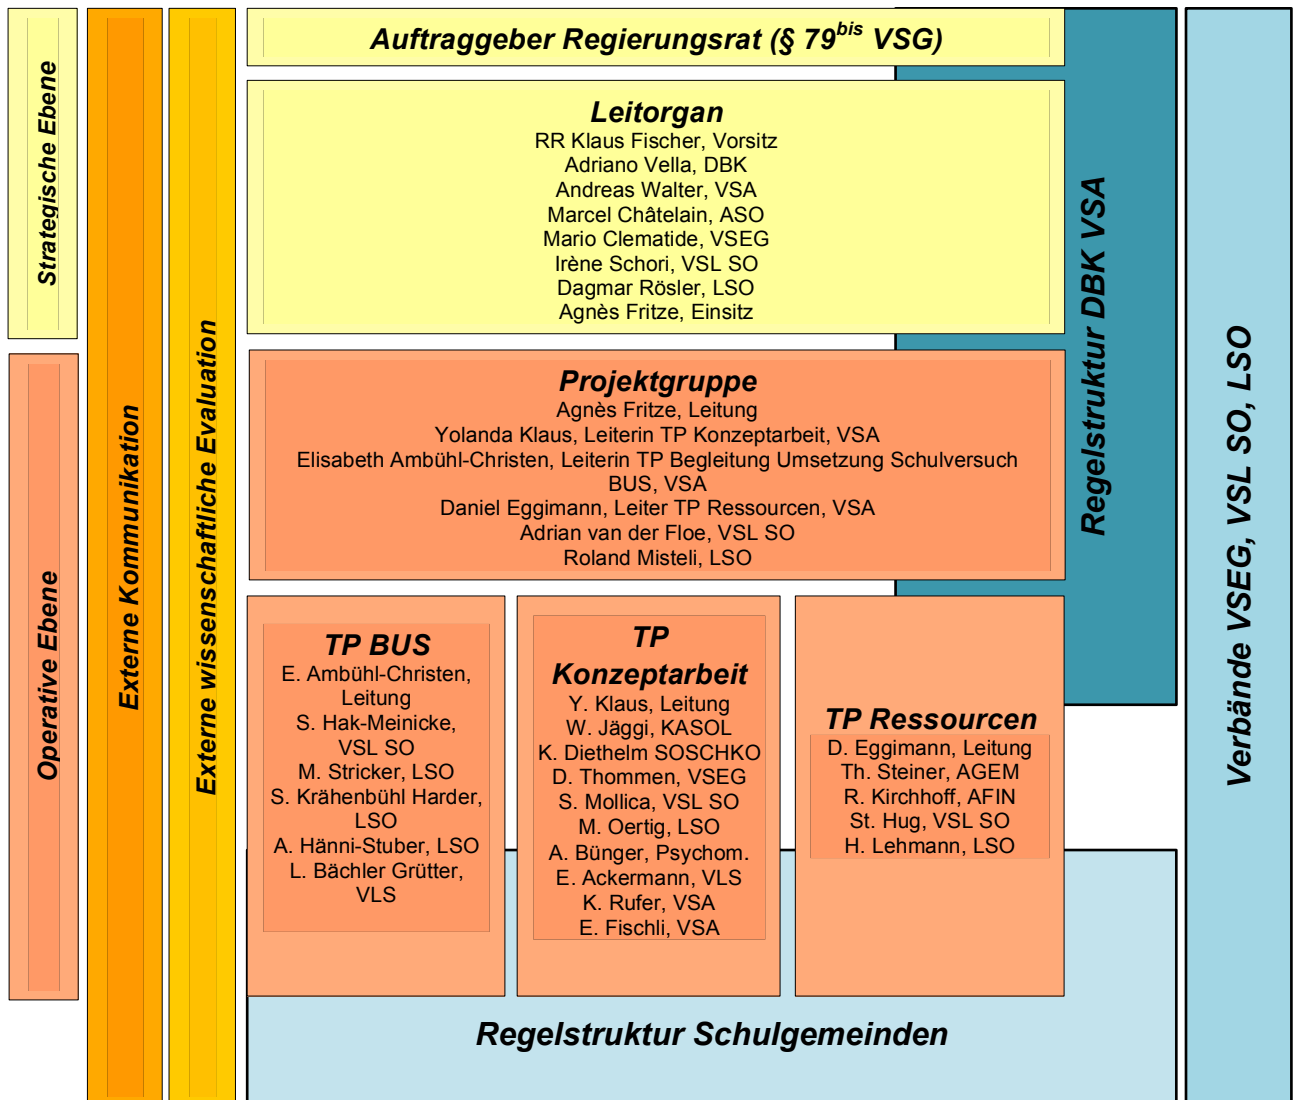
Strategische Ebene

Operative Ebene

Externe Kommunikation

Externe wissenschaftliche Evaluation

Auftraggeber Regierungsrat (§ $79^{bis}$ VSG)

Leitorgan
RR Klaus Fischer, Vorsitz
Adriano Vella, DBK
Andreas Walter, VSA
Marcel Châtelain, ASO
Mario Clematide, VSEG
Irène Schori, VSL SO
Dagmar Rösler, LSO
Agnès Fritze, Einsitz

Projektgruppe
Agnès Fritze, Leitung
Yolanda Klaus, Leiterin TP Konzeptarbeit, VSA
Elisabeth Ambühl-Christen, Leiterin TP Begleitung Umsetzung Schulversuch BUS, VSA
Daniel Eggimann, Leiter TP Ressourcen, VSA
Adrian van der Floe, VSL SO
Roland Misteli, LSO

TP BUS
E. Ambühl-Christen, Leitung
S. Hak-Meinicke, VSL SO
M. Stricker, LSO
S. Krähenbühl Harder, LSO
A. Hänni-Stuber, LSO
L. Bächler Grütter, VLS

TP Konzeptarbeit
Y. Klaus, Leitung
W. Jäggi, KASOL
K. Diethelm SOSCHKO
D. Thommen, VSEG
S. Mollica, VSL SO
M. Oertig, LSO
A. Bünger, Psychom.
E. Ackermann, VLS
K. Rufer, VSA
E. Fischli, VSA

TP Ressourcen
D. Eggimann, Leitung
Th. Steiner, AGEM
R. Kirchhoff, AFIN
St. Hug, VSL SO
H. Lehmann, LSO

Regelstruktur DBK VSA

Verbände VSEG, VSL SO, LSO

Regelstruktur Schulgemeinden